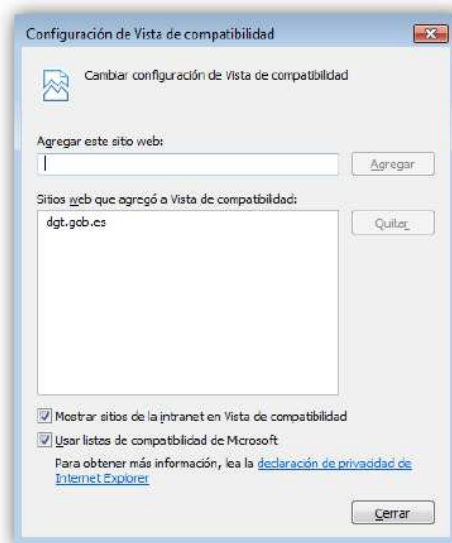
Configuración de Vista de compatibilidad

Cambiar configuración de Vista de compatibilidad

Agregar este sitio web:

Agregar

Sitios web que agregó a Vista de compatibilidad:

dgt.gob.es

Quitar

Mostrar sitios de la intranet en Vista de compatibilidad

Usar listas de compatibilidad de Microsoft

Para obtener más información, lea la declaración de privacidad de Internet Explorer

Cerrar